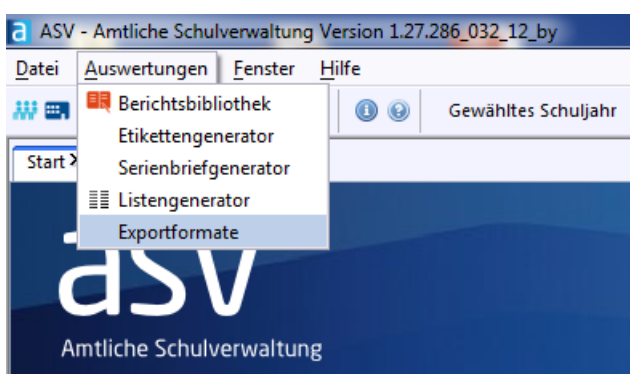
a ASV - Amtliche Schulverwaltung Version 1.27.286_032_12_by

Datei Auswertungen Fenster Hilfe

Berichtsbibliothek
Etikettengenerator
Serienbriefgenerator
Listengenerator
Exportformate

Gewähltes Schuljahr

Start

aSV
Amtliche Schulverwaltung